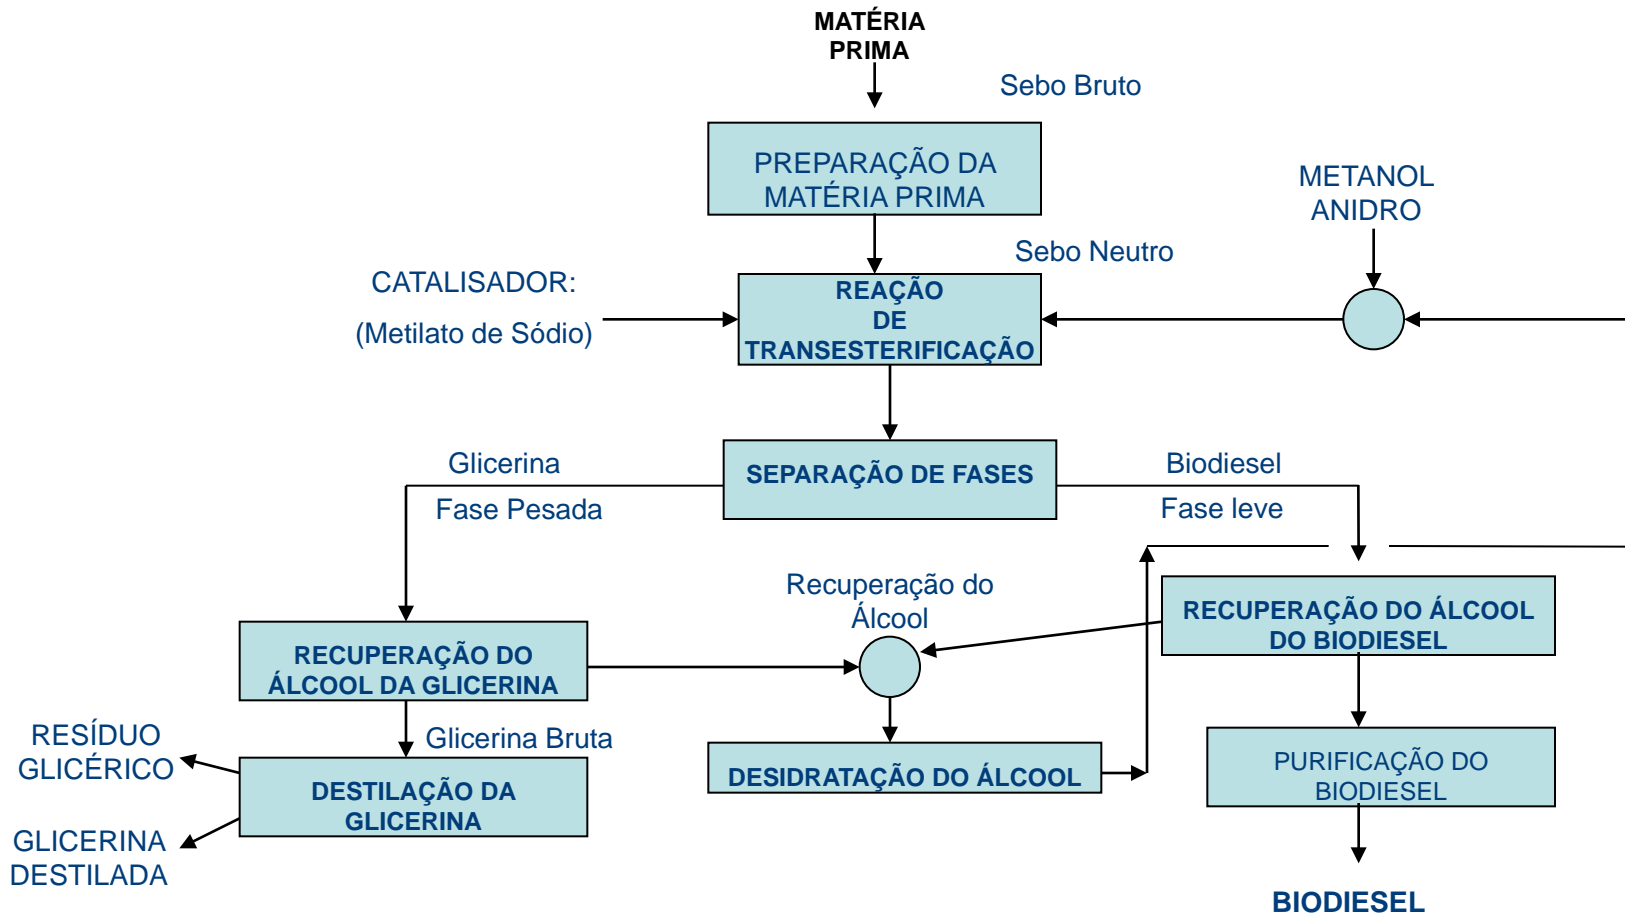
MATÉRIA PRIMA

Sebo Bruto

PREPARAÇÃO DA MATÉRIA PRIMA

METANOL ANIDRO

Sebo Neutro

CATALISADOR:

(Metilato de Sódio)

REAÇÃO DE TRANSESTERIFICAÇÃO

Glicerina

Fase Pesada

SEPARAÇÃO DE FASES

Biodiesel

Fase leve

Recuperação do Álcool

RECUPERAÇÃO DO ÁLCOOL DO BIODIESEL

RECUPERAÇÃO DO ÁLCOOL DA GLICERINA

Glicerina Bruta

RESÍDUO GLICÉRICO

DESTILAÇÃO DA GLICERINA

GLICERINA DESTILADA

DESIDRATAÇÃO DO ÁLCOOL

PURIFICAÇÃO DO BIODIESEL

BIODIESEL